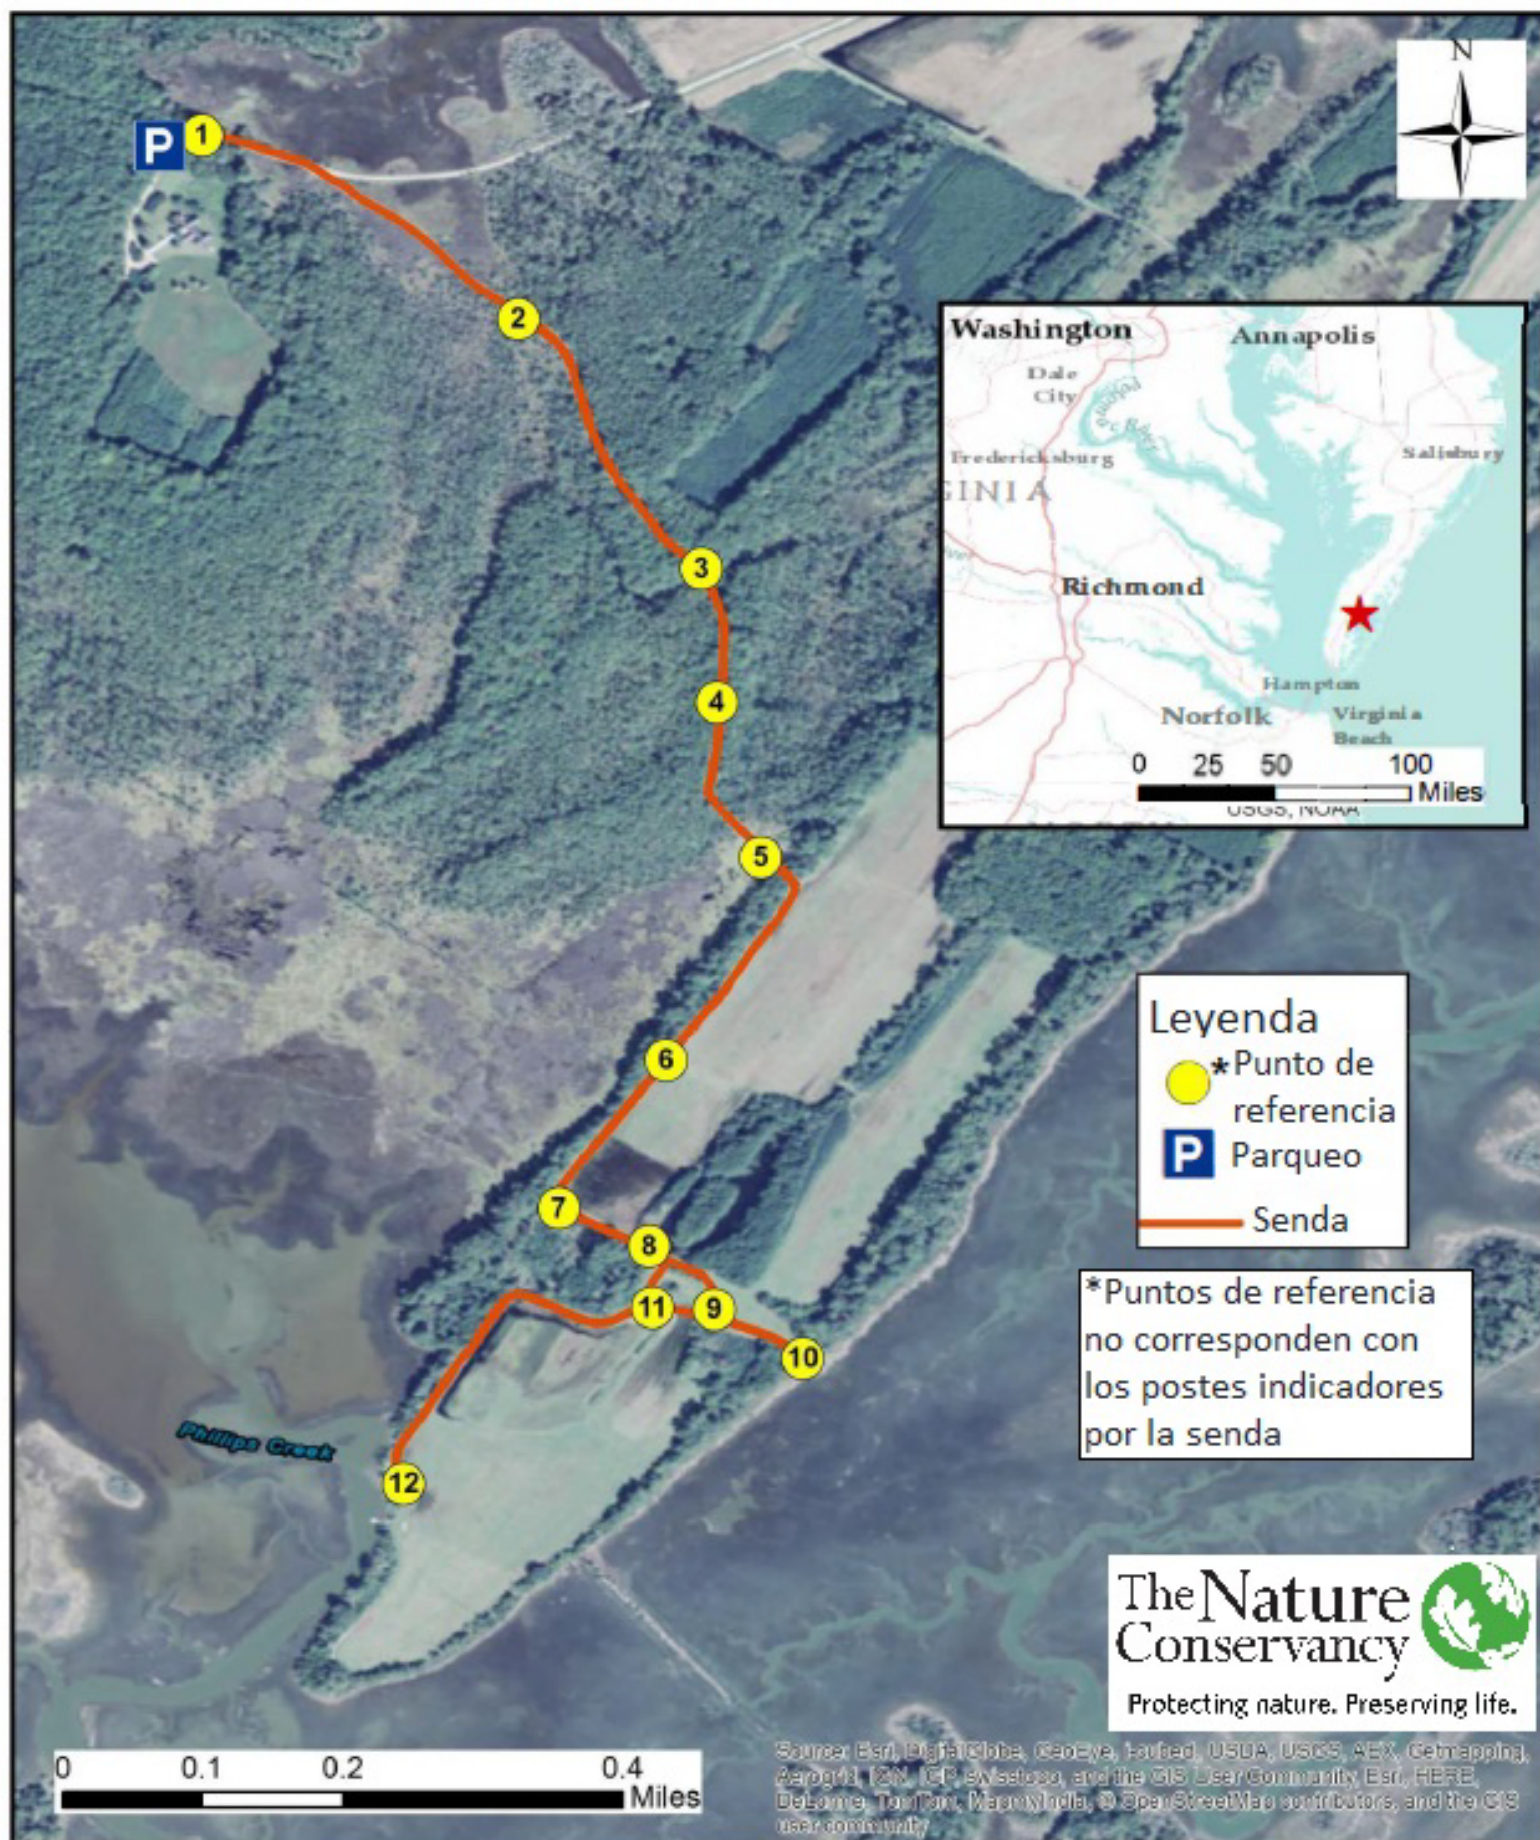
P 1

2

3

4

5

6

7

8

9

10

11

12

N

Washington
Annapolis
Dale City
Fredericksburg
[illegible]GINIA
Salisbury
Richmond
Hampton
Norfolk
Virginia Beach
0 25 50 100 Miles
USGS, NOAA

Leyenda
* Punto de referencia
P Parqueo
Senda

*Puntos de referencia no corresponden con los postes indicadores por la senda

Phillips Creek

The Nature Conservancy
Protecting nature. Preserving life.

0 0.1 0.2 0.4 Miles

Source: Esri, DigitalGlobe, GeoEye, Earthstar Geographics, CNES/Airbus DS, USDA, USGS, AEX, Getmapping, Aerogrid, IGN, IGP, swisstopo, and the GIS User Community Esri, HERE, DeLorme, TomTom, MapmyIndia, © OpenStreetMap contributors, and the GIS user community